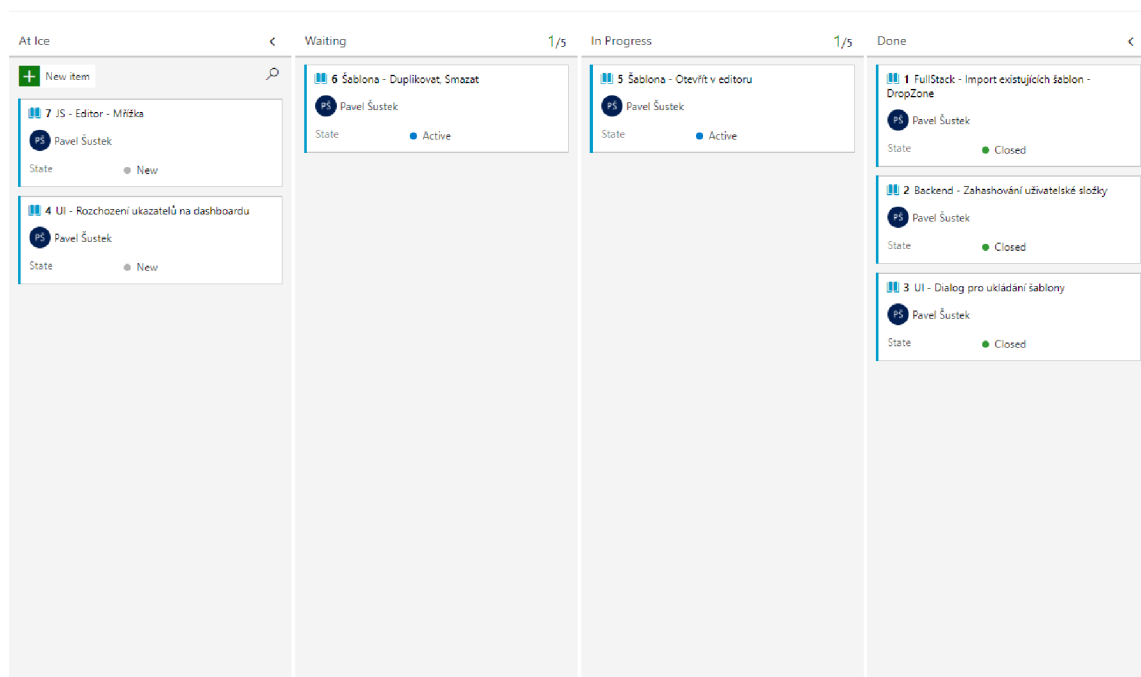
At Ice

New item

7 JS - Editor - Mřížka
PŠ Pavel Šustek
State New

4 UI - Rozchození ukazatelů na dashboardu
PŠ Pavel Šustek
State New

Waiting 1/5

6 Šablona - Duplikovat, Smazat
PŠ Pavel Šustek
State Active

In Progress 1/5

5 Šablona - Otevřít v editoru
PŠ Pavel Šustek
State Active

Done

1 FullStack - Import existujících šablon - DropZone
PŠ Pavel Šustek
State Closed

2 Backend - Zahashování uživatelské složky
PŠ Pavel Šustek
State Closed

3 UI - Dialog pro ukládání šablony
PŠ Pavel Šustek
State Closed